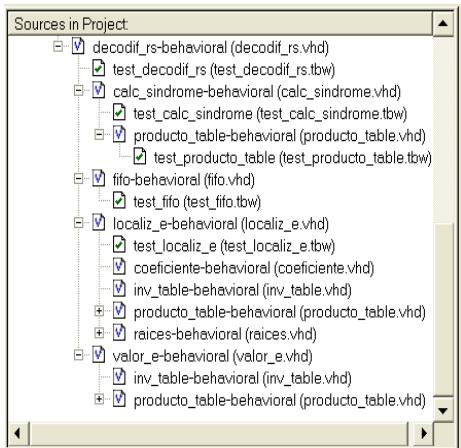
Sources in Project:

decodif_rs-behavioral (decodif_rs.vhd)
test_decodif_rs (test_decodif_rs.tbw)
calc_sindrome-behavioral (calc_sindrome.vhd)
test_calc_sindrome (test_calc_sindrome.tbw)
producto_table-behavioral (producto_table.vhd)
test_producto_table (test_producto_table.tbw)
fifo-behavioral (fifo.vhd)
test_fifo (test_fifo.tbw)
localiz_e-behavioral (localiz_e.vhd)
test_localiz_e (test_localiz_e.tbw)
coeficiente-behavioral (coeficiente.vhd)
inv_table-behavioral (inv_table.vhd)
producto_table-behavioral (producto_table.vhd)
raices-behavioral (raices.vhd)
valor_e-behavioral (valor_e.vhd)
inv_table-behavioral (inv_table.vhd)
producto_table-behavioral (producto_table.vhd)